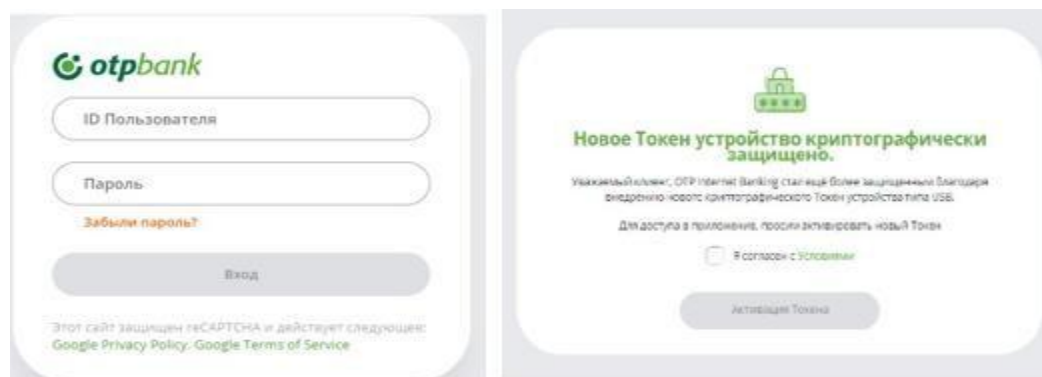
otpbank

ID Пользователя

Пароль

Забыли пароль?

Вход

Этот сайт защищен reCAPTCHA и действует следующее: Google Privacy Policy. Google Terms of Service

Новое Токен устройство криптографически защищено.

Уважаемый клиент, OTP Internet Banking стал ещё более защищенным благодаря внедрению нового криптографического Токен устройства типа USB.

Для доступа в приложение, просим активировать новый Токен

Я согласен с Условиями

Активация Токена